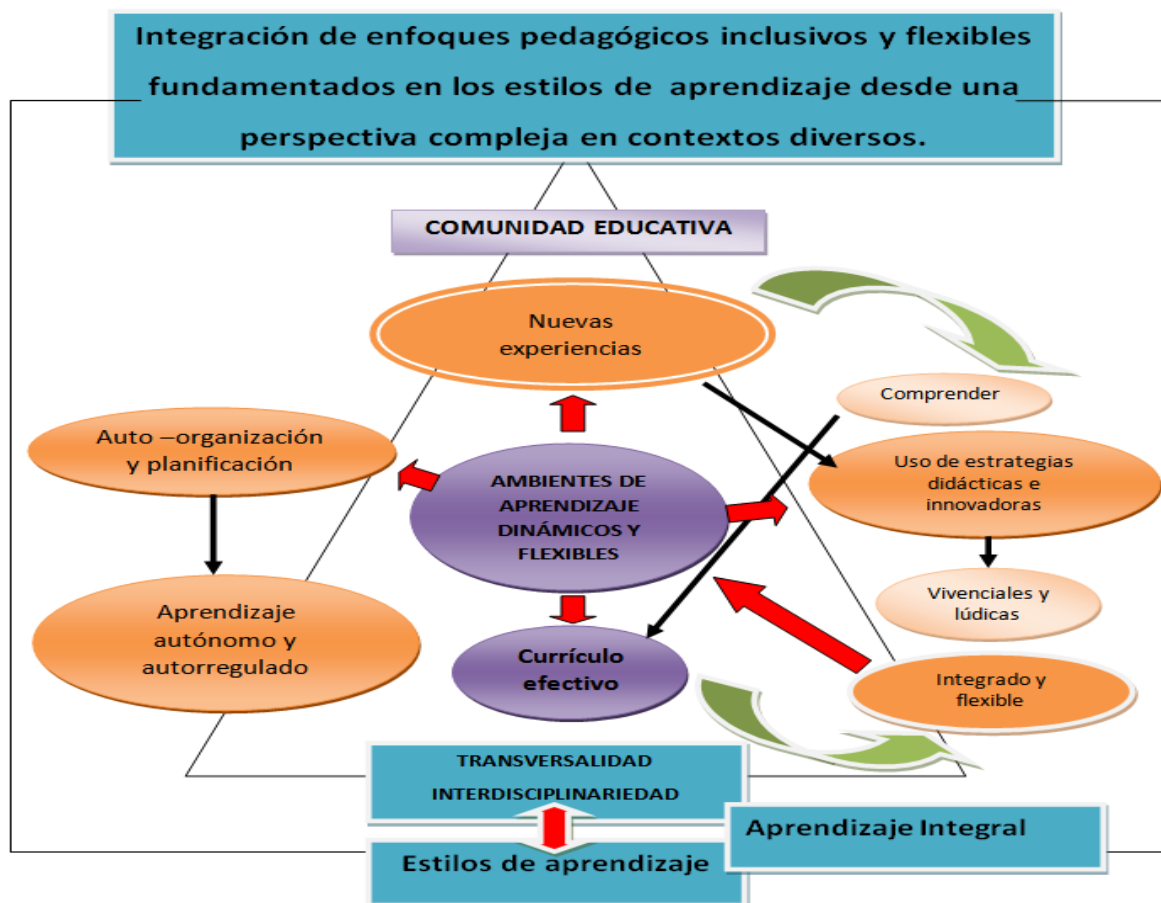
Integración de enfoques pedagógicos inclusivos y flexibles fundamentados en los estilos de aprendizaje desde una perspectiva compleja en contextos diversos.

COMUNIDAD EDUCATIVA

Nuevas experiencias

Auto –organización y planificación

AMBIENTES DE APRENDIZAJE DINÁMICOS Y FLEXIBLES

Comprender

Uso de estrategias didácticas e innovadoras

Aprendizaje autónomo y autorregulado

Vivenciales y lúdicas

Currículo efectivo

Integrado y flexible

TRANSVERSALIDAD

INTERDISCIPLINARIEDAD

Aprendizaje Integral

Estilos de aprendizaje